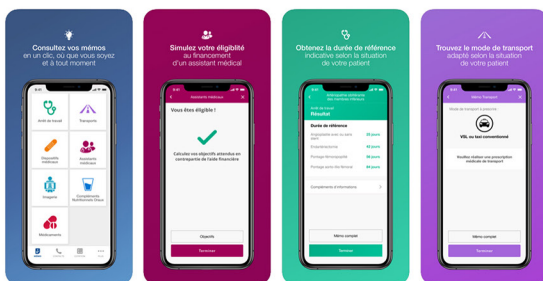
Consultez vos mémos en un clic, où que vous soyez et à tout moment

Arrêt de travail

Transports

Dispositifs médicaux

Assistants médicaux

Imagerie

Compléments Nutritionnels Oraux

Médicaments

Simulez votre éligibilité au financement d'un assistant médical

Assistants médicaux

Vous êtes éligible !

Calculez vos objectifs attendus en contrepartie de l'aide financière

Objectifs

Terminer

Obtenez la durée de référence indicative selon la situation de votre patient

Arrêt de travail

Résultat

Durée de référence

Empilables en un lieu sans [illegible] 15 jours

Encastrements 14 jours

Portage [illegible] 30 jours

Portage avec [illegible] 60 jours

Compléments d'informations

Mémo complet

Terminer

Trouvez le mode de transport adapté selon la situation de votre patient

Mémo Transport

Mode de transport à prescrire :

VSL ou taxi conventionné

Veuillez réaliser une prescription médicale de transport

Mémo complet

Terminer